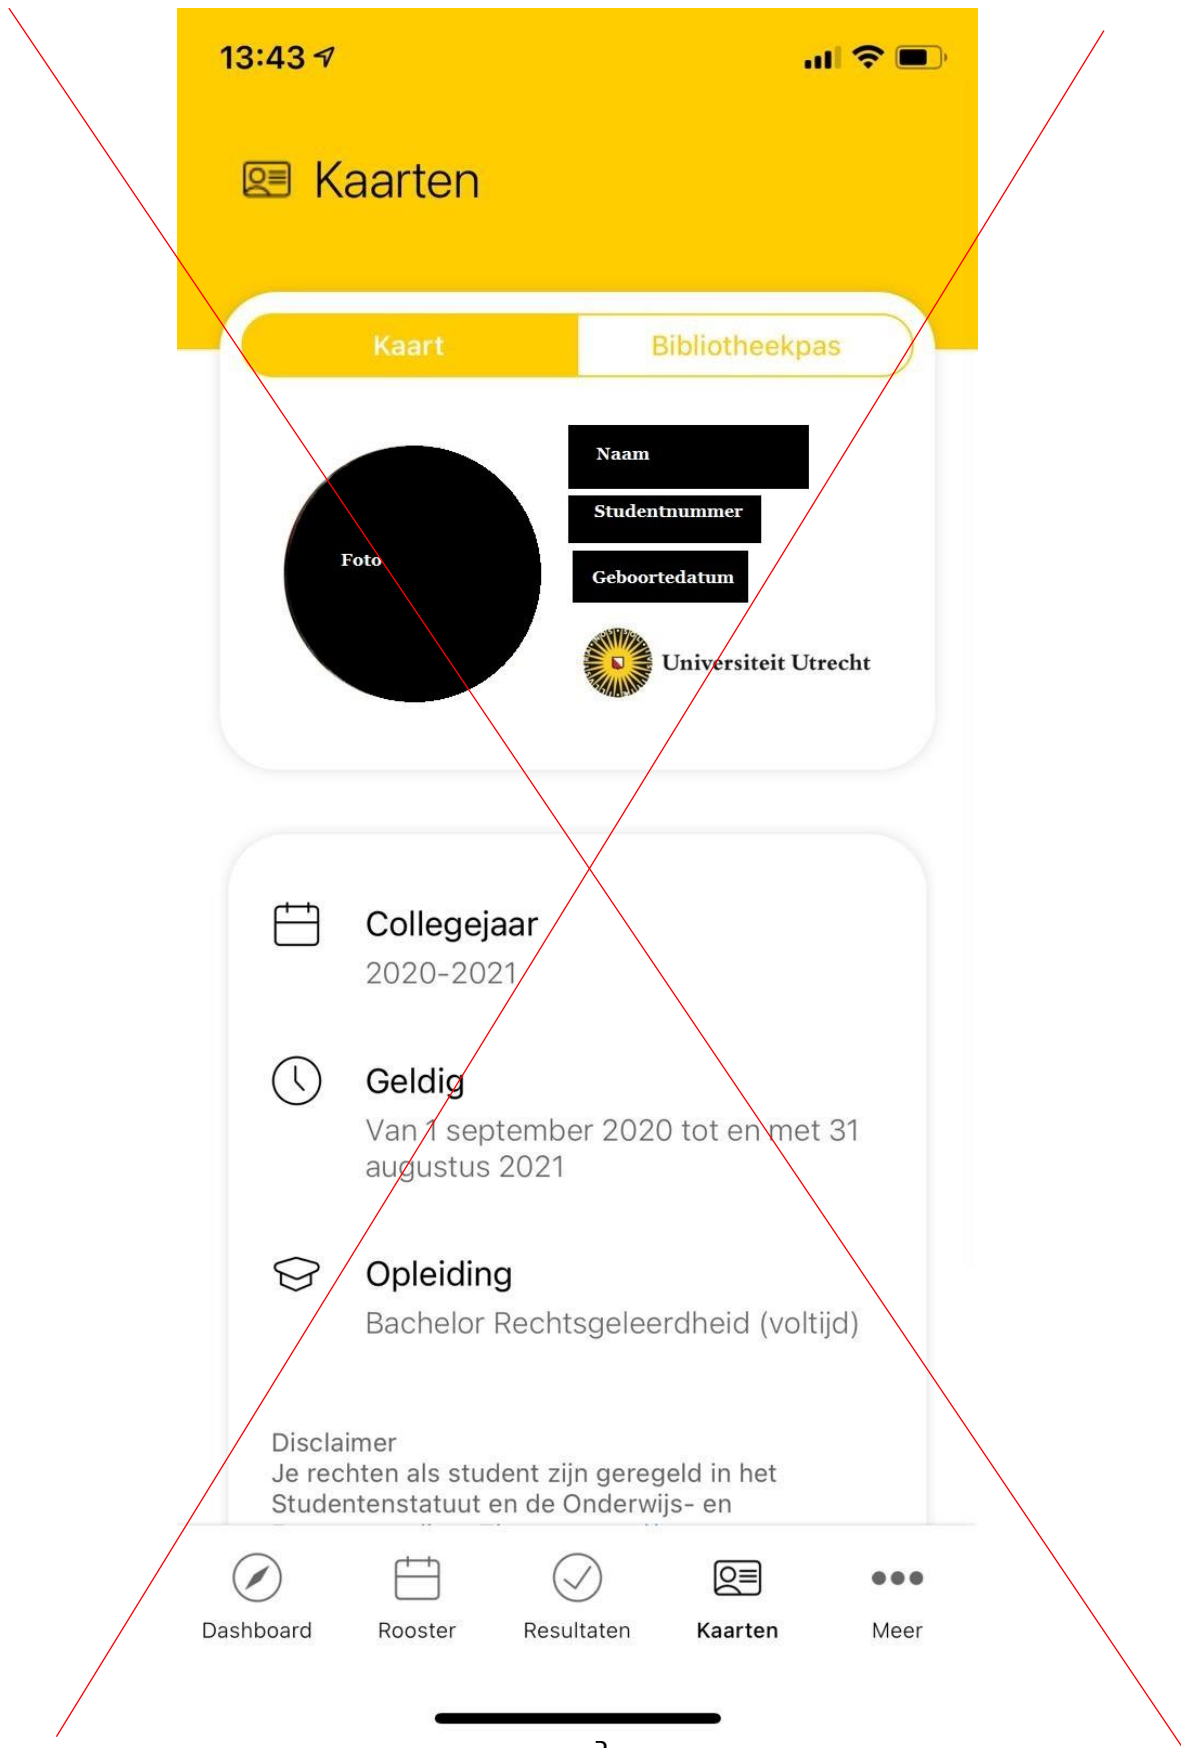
13:43

Kaarten

Kaart Bibliotheekpas

Naam
Studentnummer
Geboortedatum
Foto

Universiteit Utrecht

Collegejaar
2020-2021

Geldig
Van 1 september 2020 tot en met 31 augustus 2021

Opleiding
Bachelor Rechtsgeleerdheid (voltijd)

Disclaimer
Je rechten als student zijn geregeld in het Studentenstatuut en de Onderwijs- en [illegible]

Dashboard Rooster Resultaten Kaarten Meer